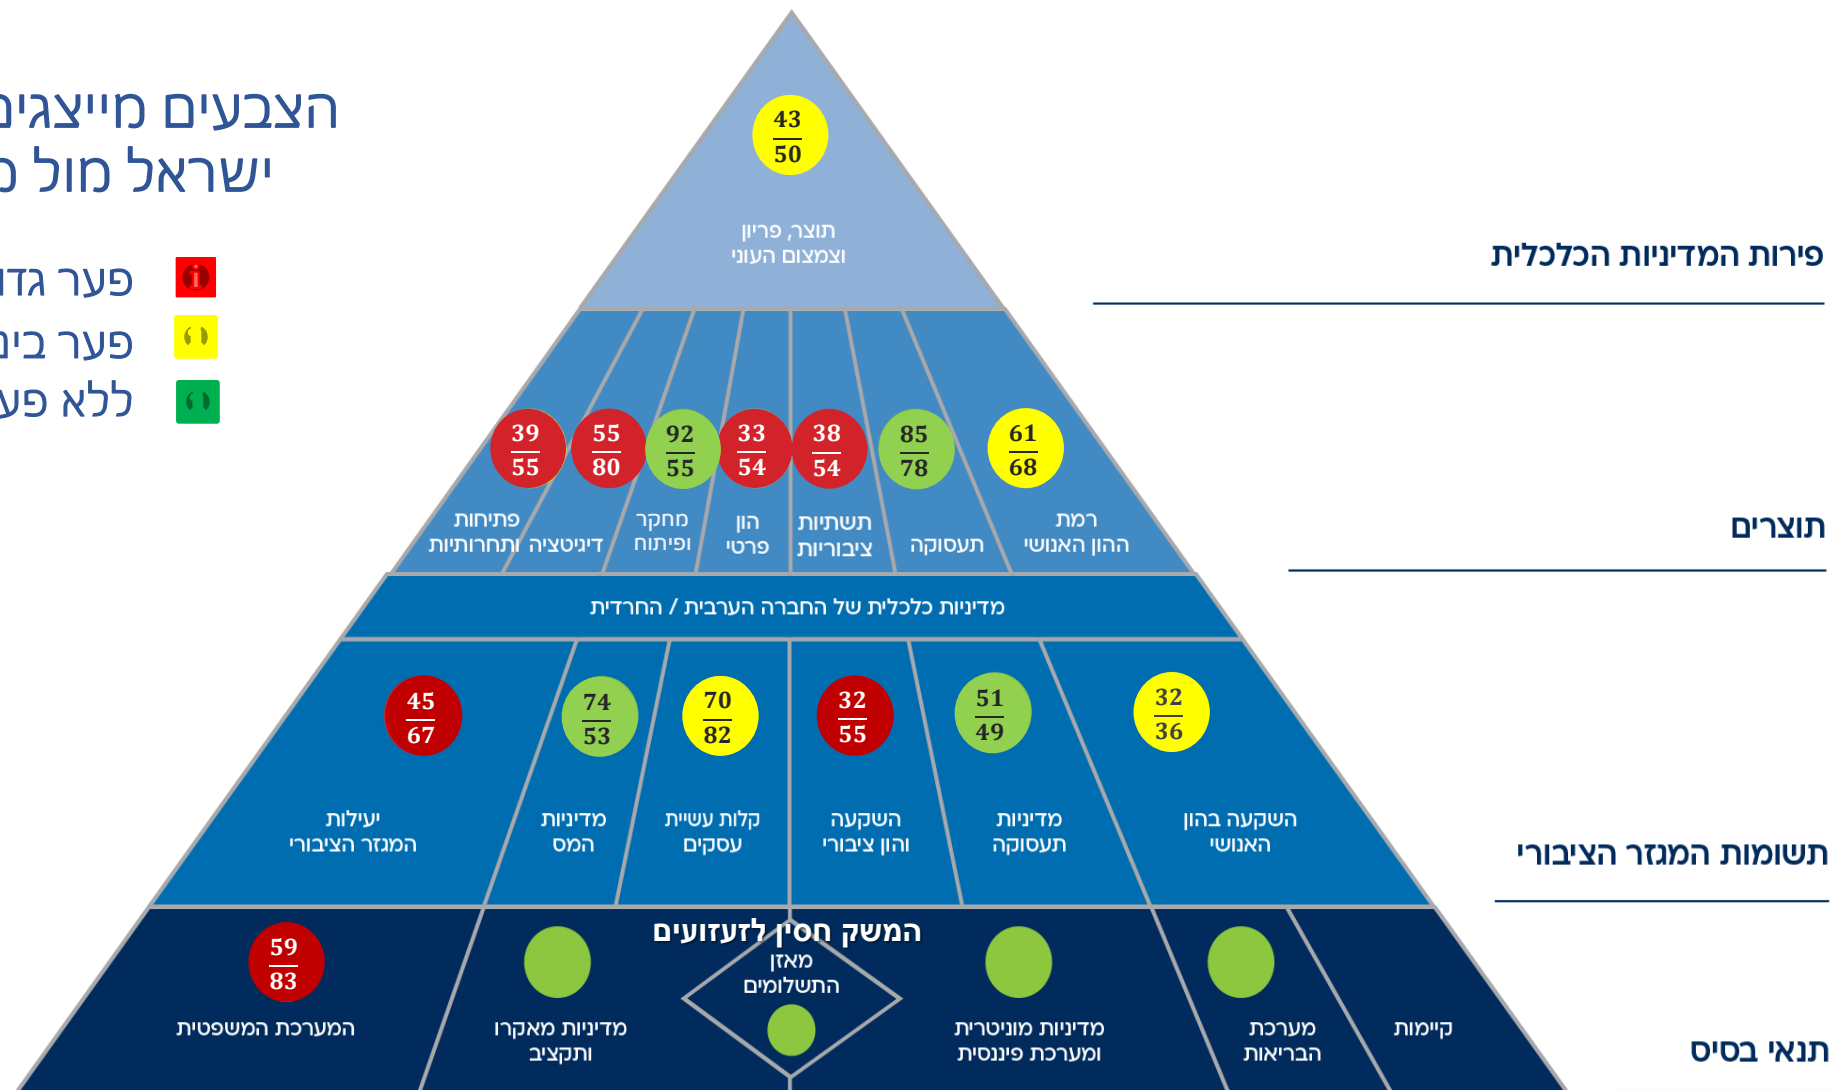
הצבעים מייצגים
ישראל מול

פער גדו
פער בינ
ללא פע

פירות המדיניות הכלכלית

$\frac{43}{50}$
תוצר, פריון וצמצום העוני

תוצרים

$\frac{61}{68}$
רמת ההון האנושי

$\frac{85}{78}$
תעסוקה

$\frac{38}{54}$
תשתיות ציבוריות

$\frac{33}{54}$
הון פרטי

$\frac{92}{55}$
מחקר ופיתוח

$\frac{55}{80}$
דיגיטציה

$\frac{39}{55}$
פתיחות ותחרותיות

מדיניות כלכלית של החברה הערבית / החרדית

תשומות המגזר הציבורי

$\frac{32}{36}$
השקעה בהון האנושי

$\frac{51}{49}$
מדיניות תעסוקה

$\frac{32}{55}$
השקעה והון ציבורי

$\frac{70}{82}$
קלות עשיית עסקים

$\frac{74}{53}$
מדיניות המס

$\frac{45}{67}$
יעילות המגזר הציבורי

תנאי בסיס

קיימות

מערכת הבריאות

מדיניות מוניטרית ומערכת פיננסית

המשק חסין לזעזועים
מאזן התשלומים

מדיניות מאקרו ותקציב

$\frac{59}{83}$
המערכת המשפטית